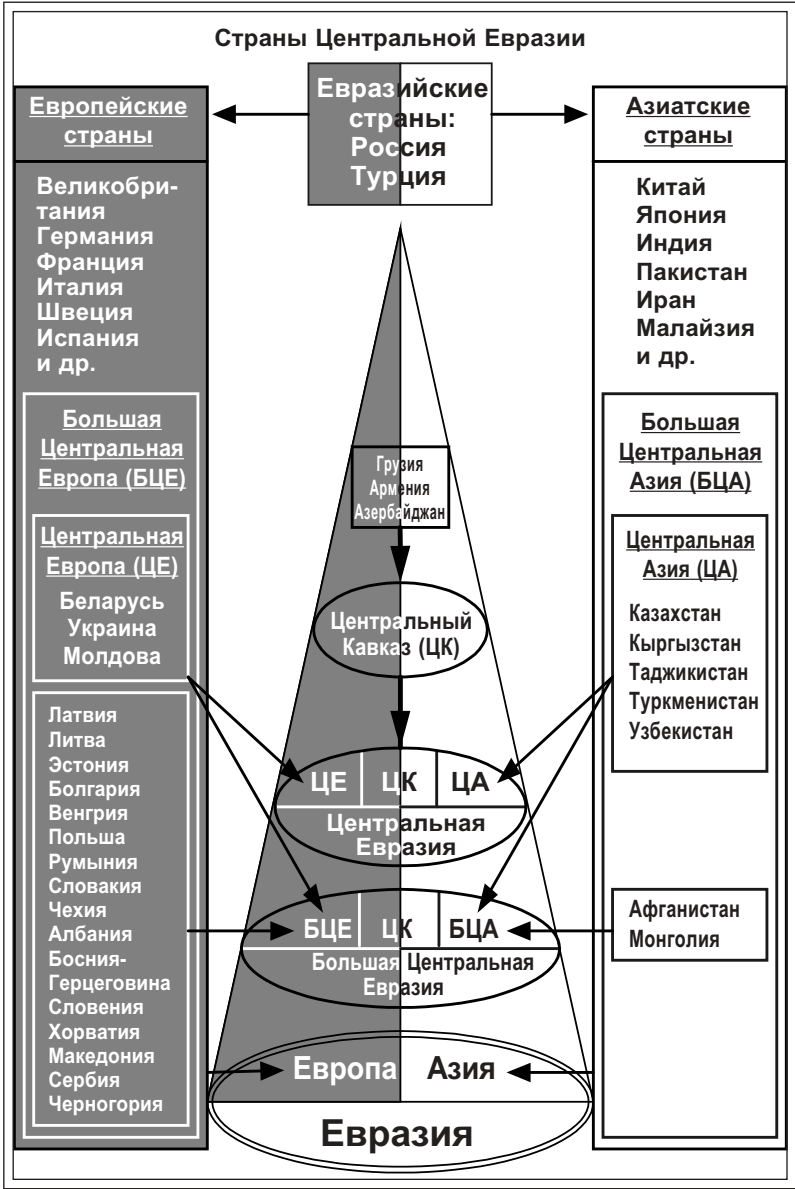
Страны Центральной Евразии

Европейские страны

Евразийские страны: Россия Турция

Азиатские страны

Великобритания
Германия
Франция
Италия
Швеция
Испания
и др.

Китай
Япония
Индия
Пакистан
Иран
Малайзия
и др.

Большая Центральная Европа (БЦЕ)

Центральная Европа (ЦЕ)
Беларусь
Украина
Молдова

Грузия
Армения
Азербайджан

Большая Центральная Азия (БЦА)

Центральная Азия (ЦА)
Казахстан
Кыргызстан
Таджикистан
Туркменистан
Узбекистан

Центральный Кавказ (ЦК)

Латвия
Литва
Эстония
Болгария
Венгрия
Польша
Румыния
Словакия
Чехия
Албания
Босния-Герцеговина
Словения
Хорватия
Македония
Сербия
Черногория

ЦЕ | ЦК | ЦА
Центральная Евразия

БЦЕ | ЦК | БЦА
Большая Центральная Евразия

Афганистан
Монголия

Европа Азия

Евразия